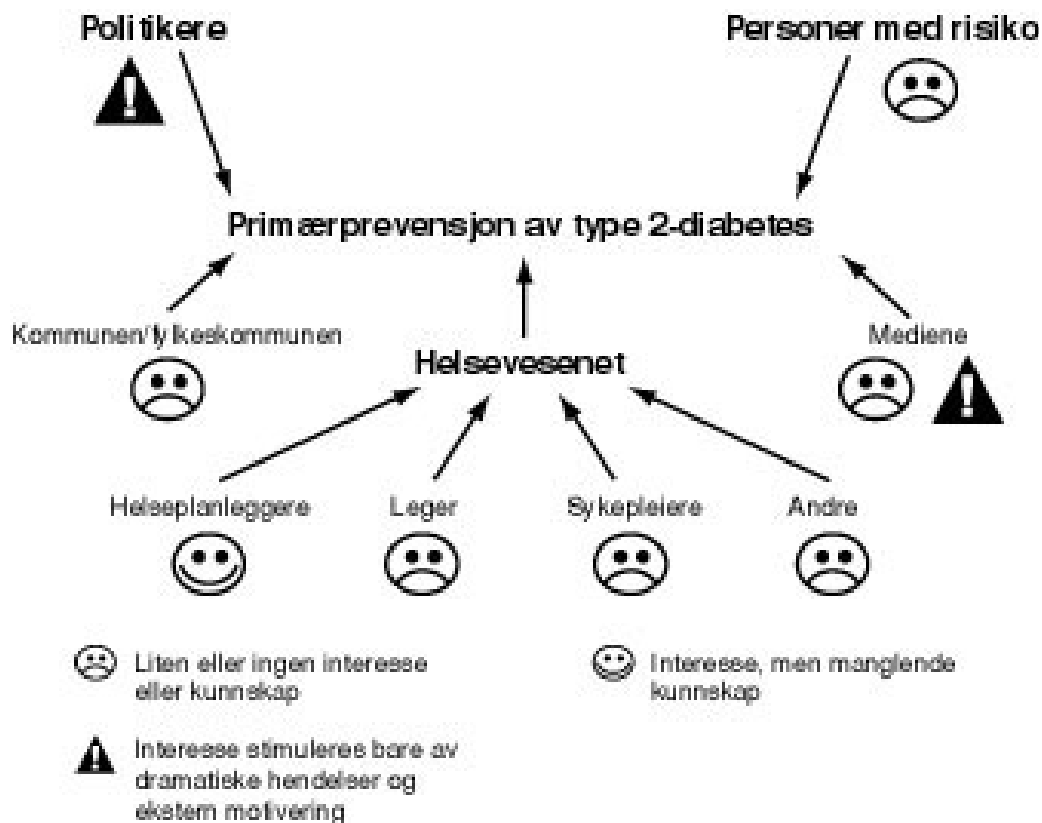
Politikere

Personer med risiko

Primærprevensjon av type 2-diabetes

Kommunen/fylkeskommunen

Helsevesenet

Mediene

Helseplanleggere

Leger

Sykepleiere

Andre

Liten eller ingen interesse eller kunnskap

Interesse, men manglende kunnskap

Interesse stimuleres bare av dramatiske hendelser og ekstern motivering